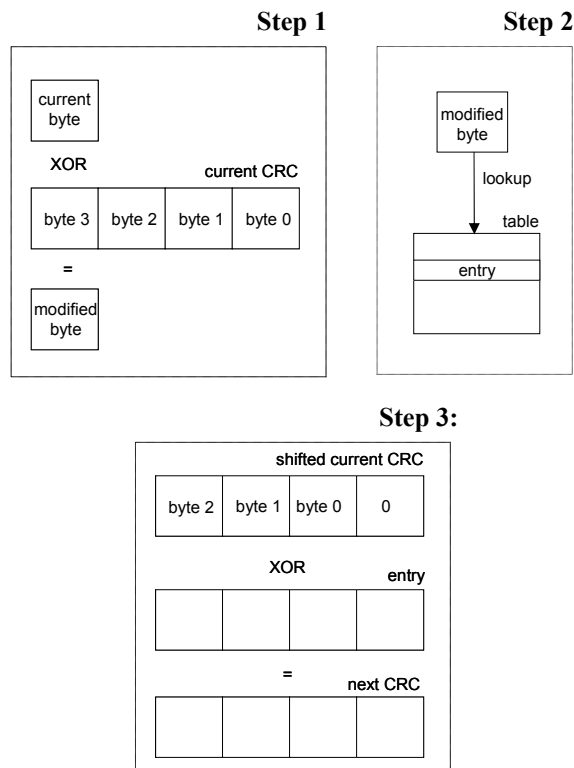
Step 1

current byte

XOR

current CRC

| byte 3 | byte 2 | byte 1 | byte 0 |
|---|---|---|---|

=

modified byte

Step 2

modified byte

lookup

table

entry

Step 3:

shifted current CRC

| byte 2 | byte 1 | byte 0 | 0 |
|---|---|---|---|

XOR

entry

=

next CRC